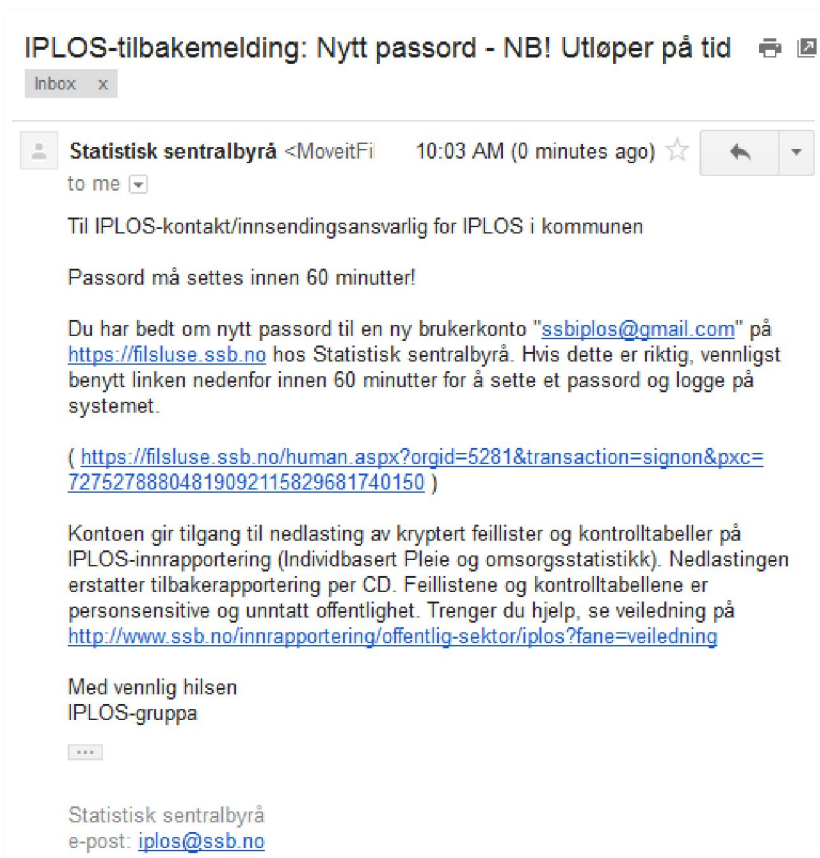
IPLOS-tilbakemelding: Nytt passord - NB! Utløper på tid

Inbox x

Statistisk sentralbyrå <MoveitFi 10:03 AM (0 minutes ago)

to me

Til IPLOS-kontakt/innsendingsansvarlig for IPLOS i kommunen

Passord må settes innen 60 minutter!

Du har bedt om nytt passord til en ny brukerkonto "ssbiplos@gmail.com" på https://filsluse.ssb.no hos Statistisk sentralbyrå. Hvis dette er riktig, vennligst benytt linken nedenfor innen 60 minutter for å sette et passord og logge på systemet.

( https://filsluse.ssb.no/human.aspx?orgid=5281&transaction=signon&pxc=727527888048190921158296817401 50 )

Kontoen gir tilgang til nedlasting av kryptert feillister og kontrolltabeller på IPLOS-innrapportering (Individbasert Pleie og omsorgsstatistikk). Nedlastingen erstatter tilbakerapportering per CD. Feillistene og kontrolltabellene er personsensitive og unntatt offentlighet. Trenger du hjelp, se veiledning på http://www.ssb.no/innrapportering/offentlig-sektor/iplos?fane=veiledning

Med vennlig hilsen
IPLOS-gruppa

...

Statistisk sentralbyrå
e-post: iplos@ssb.no